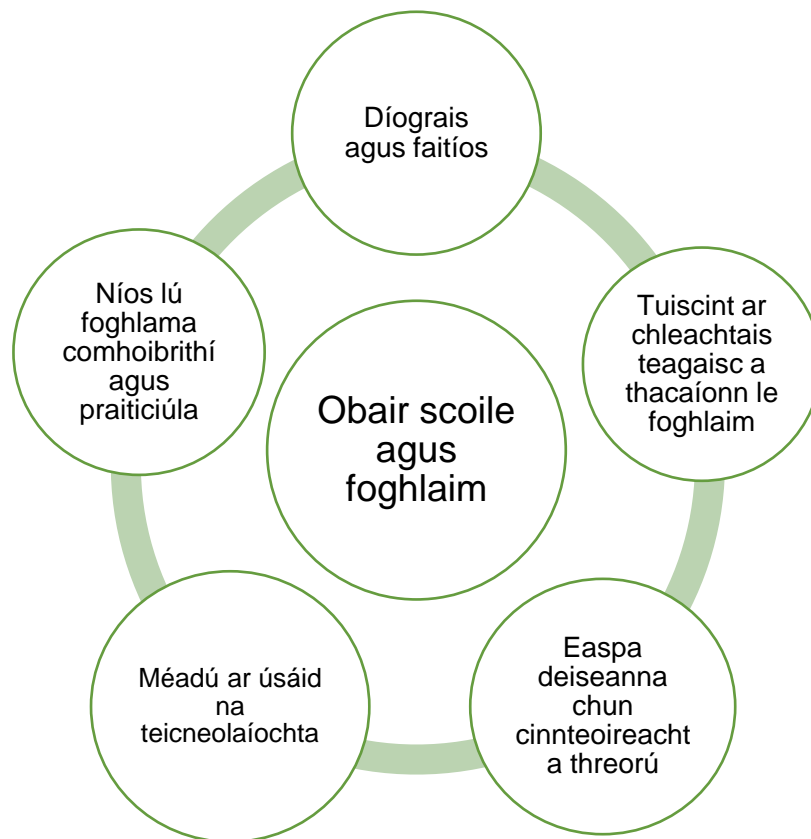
Obair scoile agus foghlaim

Díograis agus faitíos

Tuiscint ar chleachtais teagaisc a thacaíonn le foghlaim

Easpa deiseanna chun cinnteoireacht a threorú

Méadú ar úsáid na teicneolaíochta

Níos lú foghlama comhoibrithí agus praiticiúla